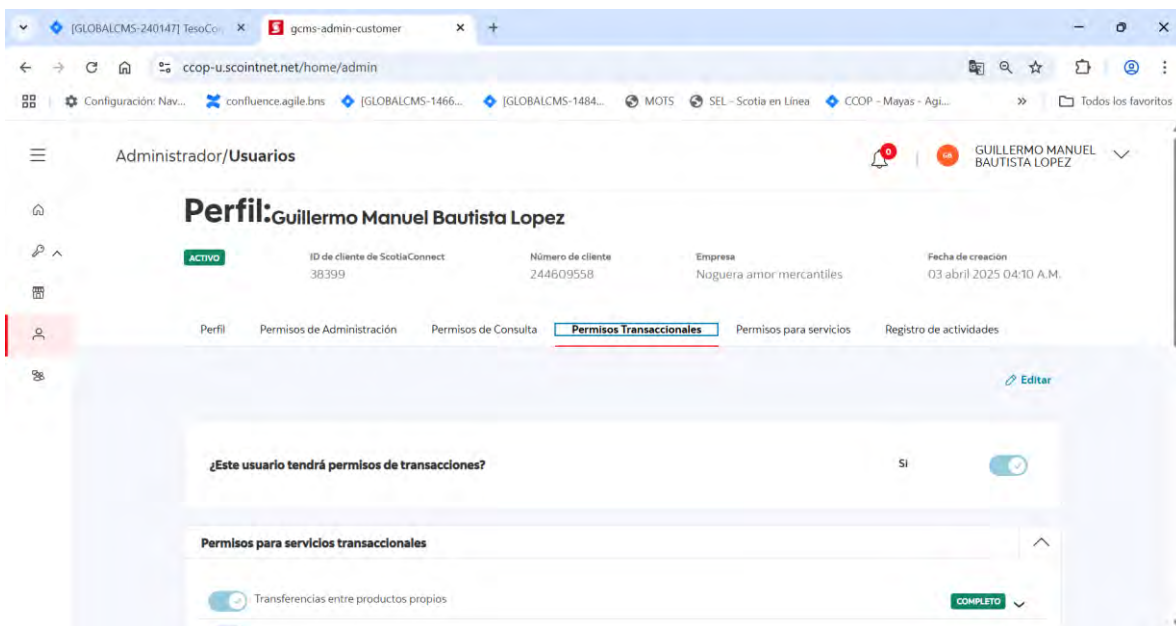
[GLOBALCMS-240147] TesoCo ×
gcms-admin-customer ×
+

ccop-u.scointnet.net/home/admin

Configuración: Nav... confluence.agile.bns [GLOBALCMS-1466... [GLOBALCMS-1484... MOTS SEL - Scotia en Linea CCOP - Mayas - Agi... » Todos los favoritos

Administrador/Usuarios

0

GB GUILLERMO MANUEL BAUTISTA LOPEZ

Perfil: Guillermo Manuel Bautista Lopez

ACTIVO

ID de cliente de ScotiaConnect
38399

Número de cliente
244609558

Empresa
Noguera amor mercantiles

Fecha de creación
03 abril 2025 04:10 A.M.

Perfil Permisos de Administración Permisos de Consulta Permisos Transaccionales Permisos para servicios Registro de actividades

Editar

¿Este usuario tendrá permisos de transacciones?

Si

Permisos para servicios transaccionales

Transferencias entre productos propios

COMPLETO